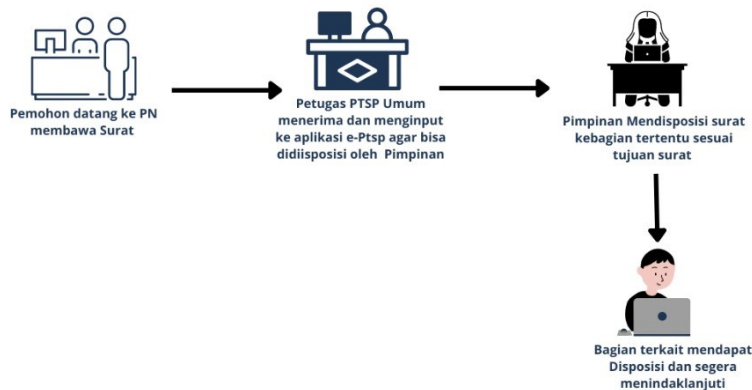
Pemohon datang ke PN membawa Surat

Petugas PTSP Umum menerima dan menginput ke aplikasi e-Ptsp agar bisa didiisposisi oleh Pimpinan

Pimpinan Mendisposisi surat kebagian tertentu sesuai tujuan surat

Bagian terkait mendapat Disposisi dan segera menindaklanjuti